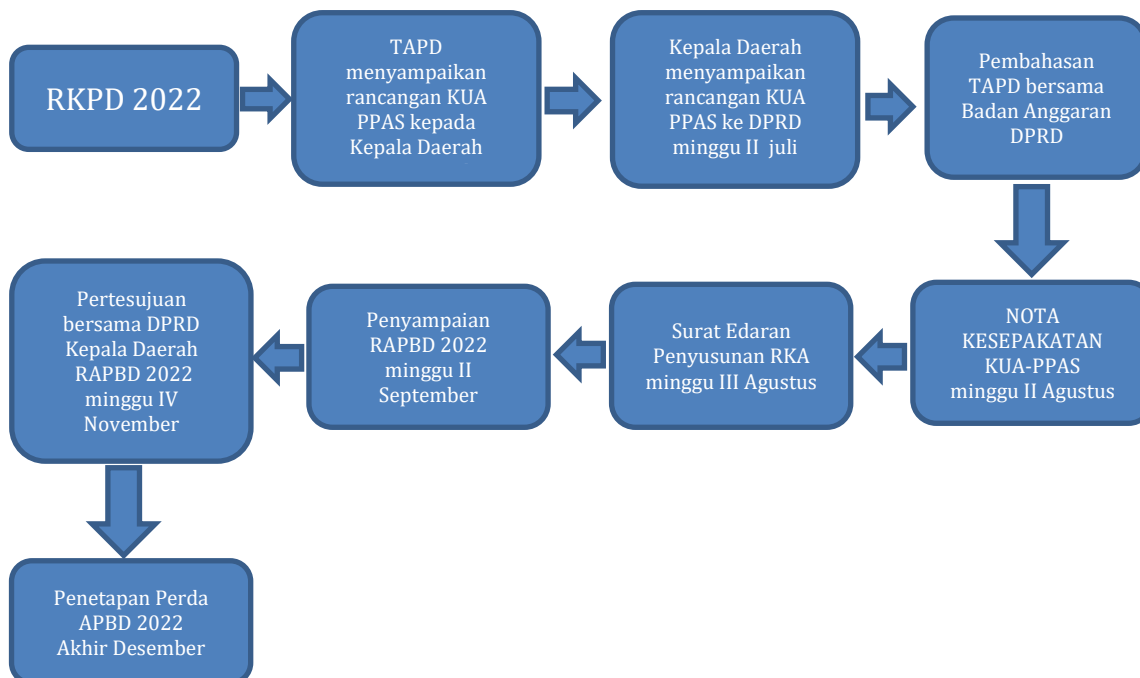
RKPD 2022

TAPD menyampaikan rancangan KUA PPAS kepada Kepala Daerah

Kepala Daerah menyampaikan rancangan KUA PPAS ke DPRD minggu II juli

Pembahasan TAPD bersama Badan Anggaran DPRD

NOTA KESEPAKATAN KUA-PPAS minggu II Agustus

Surat Edaran Penyusunan RKA minggu III Agustus

Penyampaian RAPBD 2022 minggu II September

Pertesujuan bersama DPRD Kepala Daerah RAPBD 2022 minggu IV November

Penetapan Perda APBD 2022 Akhir Desember